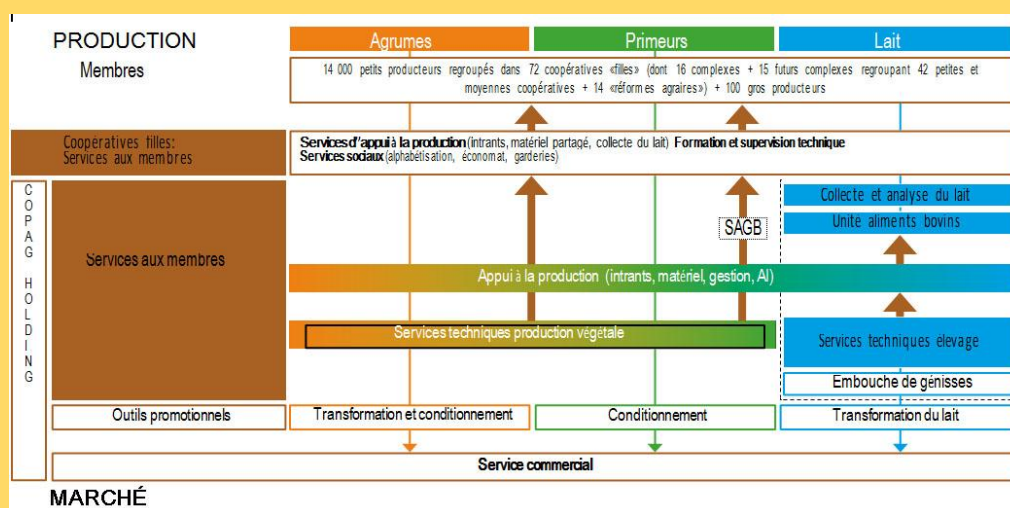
PRODUCTION

Membres

Agrumes

Primeurs

Lait

14 000 petits producteurs regroupés dans 72 coopératives «filles» (dont 16 complexes + 15 futurs complexes regroupant 42 petites et moyennes coopératives + 14 «réformes agraires») + 100 gros producteurs

Coopératives filles: Services aux membres

Services d'appui à la production (intrants, matériel partagé, collecte du lait) Formation et supervision technique
Services sociaux (alphabétisation, économat, garderies)

COPAG HOLDING

Services aux membres

Collecte et analyse du lait

Unite aliments bovins

SAGB

Appui à la production (intrants, matériel, gestion, AI)

Services techniques production végétale

Services techniques élevage

Embouche de génisses

Outils promotionnels

Transformation et conditionnement

Conditionnement

Transformation du lait

Service commercial

MARCHÉ